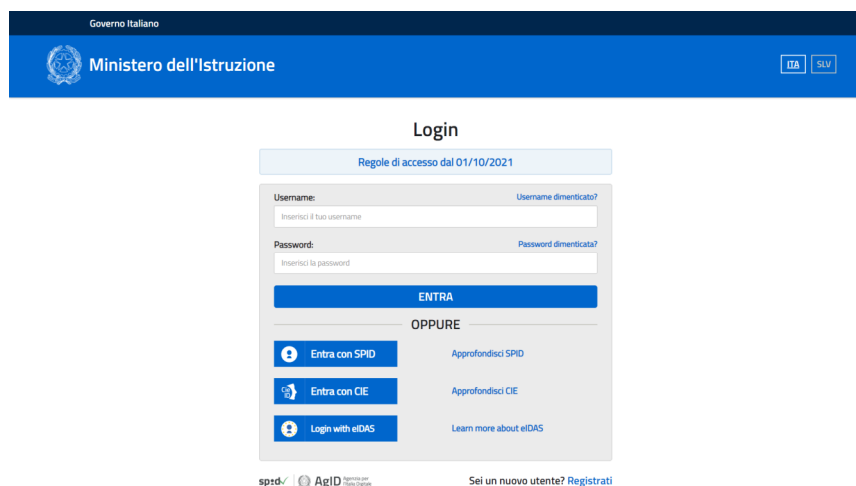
Governo Italiano

Ministero dell'Istruzione

ITA SLV

Login

Regole di accesso dal 01/10/2021

Username: Username dimenticato?

Inserisci il tuo username

Password: Password dimenticata?

Inserisci la password

ENTRA

OPPURE

Entra con SPID Approfondisci SPID

Entra con CIE Approfondisci CIE

Login with eIDAS Learn more about eIDAS

spid AgID Agenzia per l'Italia Digitale

Sei un nuovo utente? Registrati